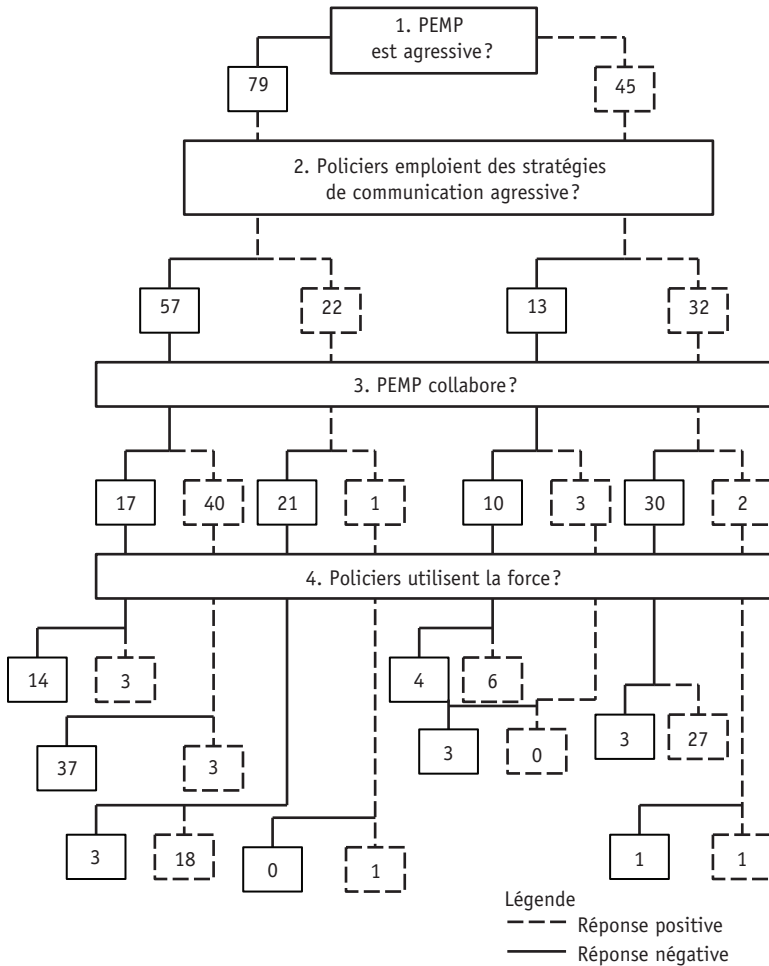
1. PEMP est agressive?

79

45

2. Policiers emploient des stratégies de communication agressive?

57

22

13

32

3. PEMP collabore?

17

40

21

1

10

3

30

2

4. Policiers utilisent la force?

14

3

4

6

37

3

3

0

3

27

3

18

0

1

1

1

Légende
Réponse positive
Réponse négative